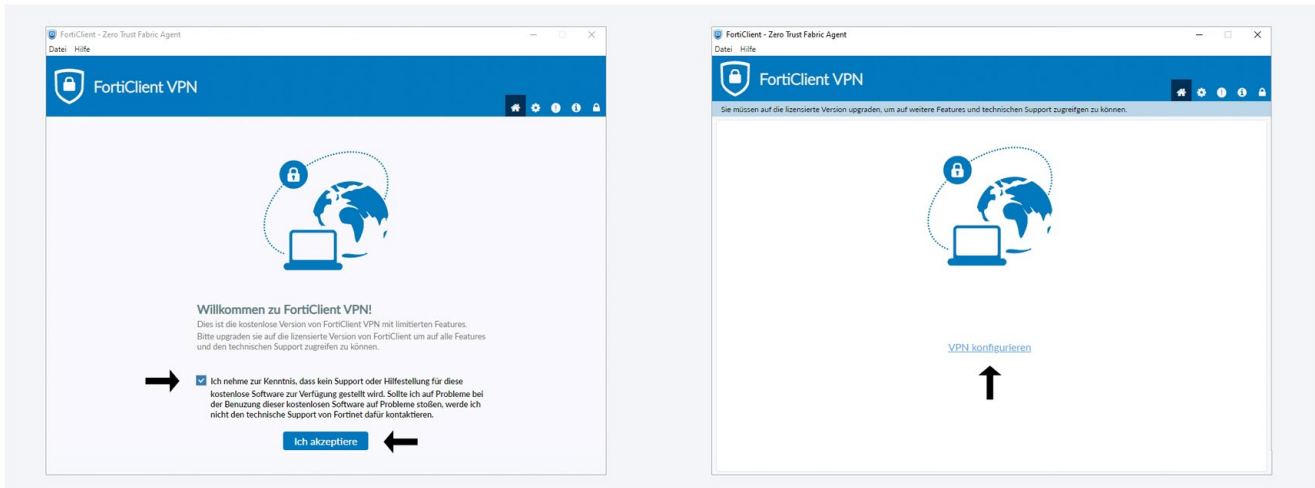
FortiClient - Zero Trust Fabric Agent
Datei Hilfe

FortiClient VPN

Willkommen zu FortiClient VPN!

Dies ist die kostenlose Version von FortiClient VPN mit limitierten Features. Bitte upgraden sie auf die lizensierte Version von FortiClient um auf alle Features und den technischen Support zugreifen zu können.

Ich nehme zur Kenntnis, dass kein Support oder Hilfestellung für diese kostenlose Software zur Verfügung gestellt wird. Sollte ich auf Probleme bei der Benuzung dieser kostenlosen Software auf Probleme stoßen, werde ich nicht den technische Support von Fortinet dafür kontaktieren.

Ich akzeptiere

FortiClient - Zero Trust Fabric Agent
Datei Hilfe

FortiClient VPN

Sie müssen auf die lizensierte Version upgraden, um auf weitere Features und technischen Support zugreifgen zu können.

VPN konfigurieren